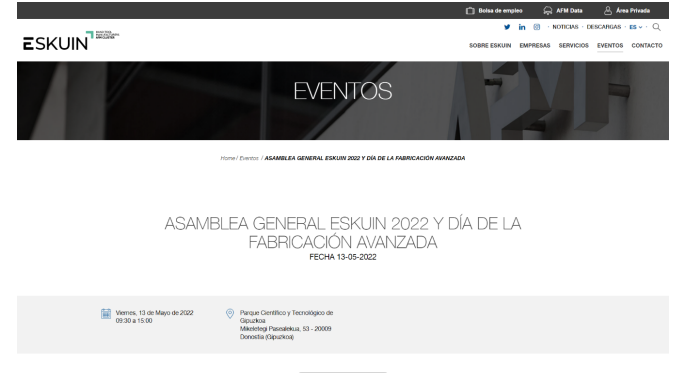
Bolsa de empleo AFM Data Área Privada

NOTICIAS · DESCARGAS · ES

ESKUIN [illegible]

SOBRE ESKUIN EMPRESAS SERVICIOS EVENTOS CONTACTO

EVENTOS

Home / Eventos / ASAMBLEA GENERAL ESKUIN 2022 Y DÍA DE LA FABRICACIÓN AVANZADA

ASAMBLEA GENERAL ESKUIN 2022 Y DÍA DE LA FABRICACIÓN AVANZADA
FECHA 13-05-2022

Viernes, 13 de Mayo de 2022
09:30 a 15:00

Parque Científico y Tecnológico de Gipuzkoa
Mikeletegi Pasealekua, 53 - 20009
Donostia (Gipuzkoa)